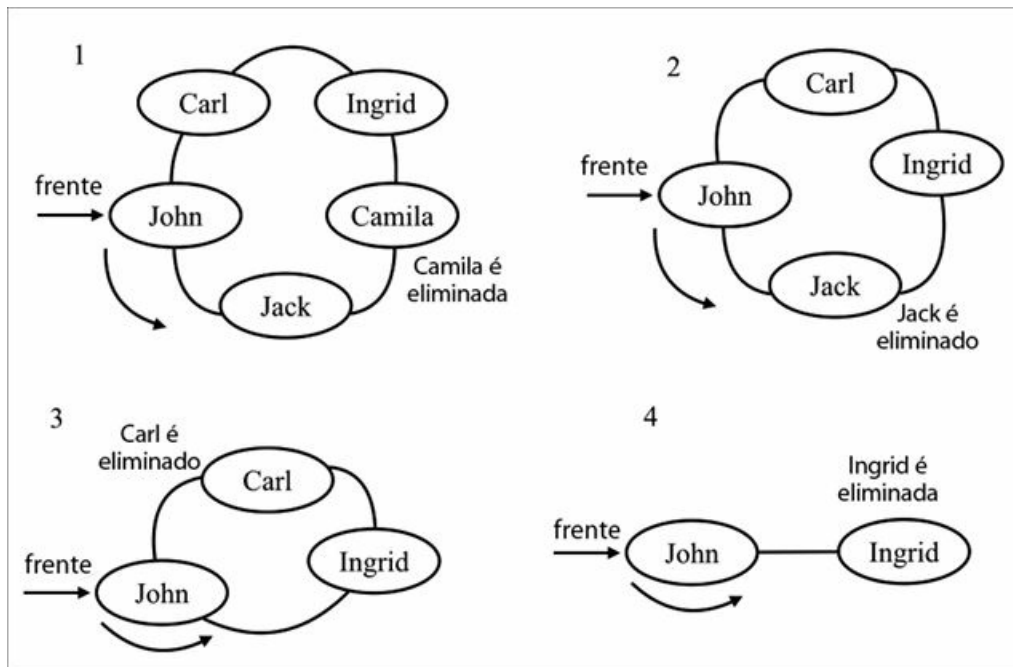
1

Carl

Ingrid

frente

John

Camila

Jack

Camila é eliminada

2

Carl

frente

Ingrid

John

Jack

Jack é eliminado

3

Carl é eliminado

Carl

frente

Ingrid

John

4

Ingrid é eliminada

frente

John

Ingrid